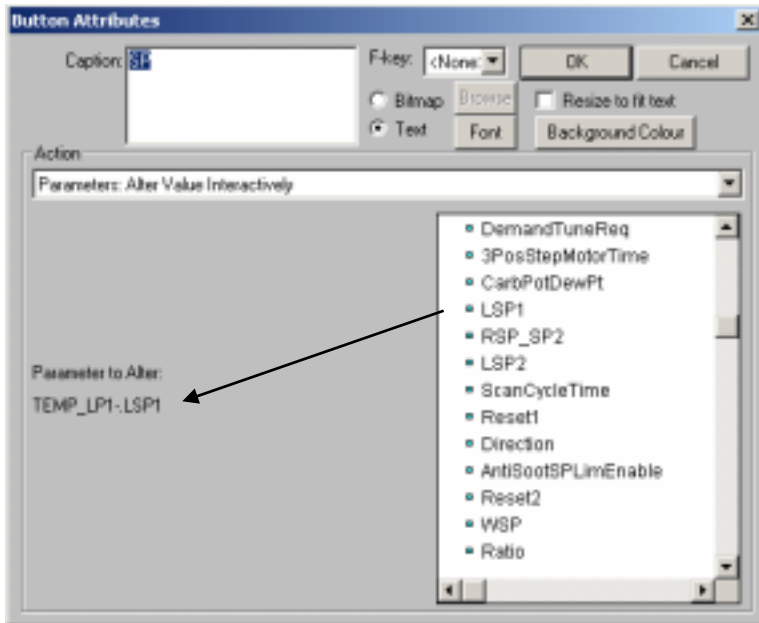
Button Attributes
×
Caption: SP
F-key: <None>
OK
Cancel
Bitmap
Browse
Resize to fit text
Text
Font
Background Colour
Action
Parameters: Alter Value Interactively
Parameter to Alter:
TEMP_LP1-.LSP1
DemandTuneReq
3PosStepMotorTime
CarbPotDewPt
LSP1
RSP_SP2
LSP2
ScanCycleTime
Reset1
Direction
AntiSootSPLimEnable
Reset2
WSP
Ratio